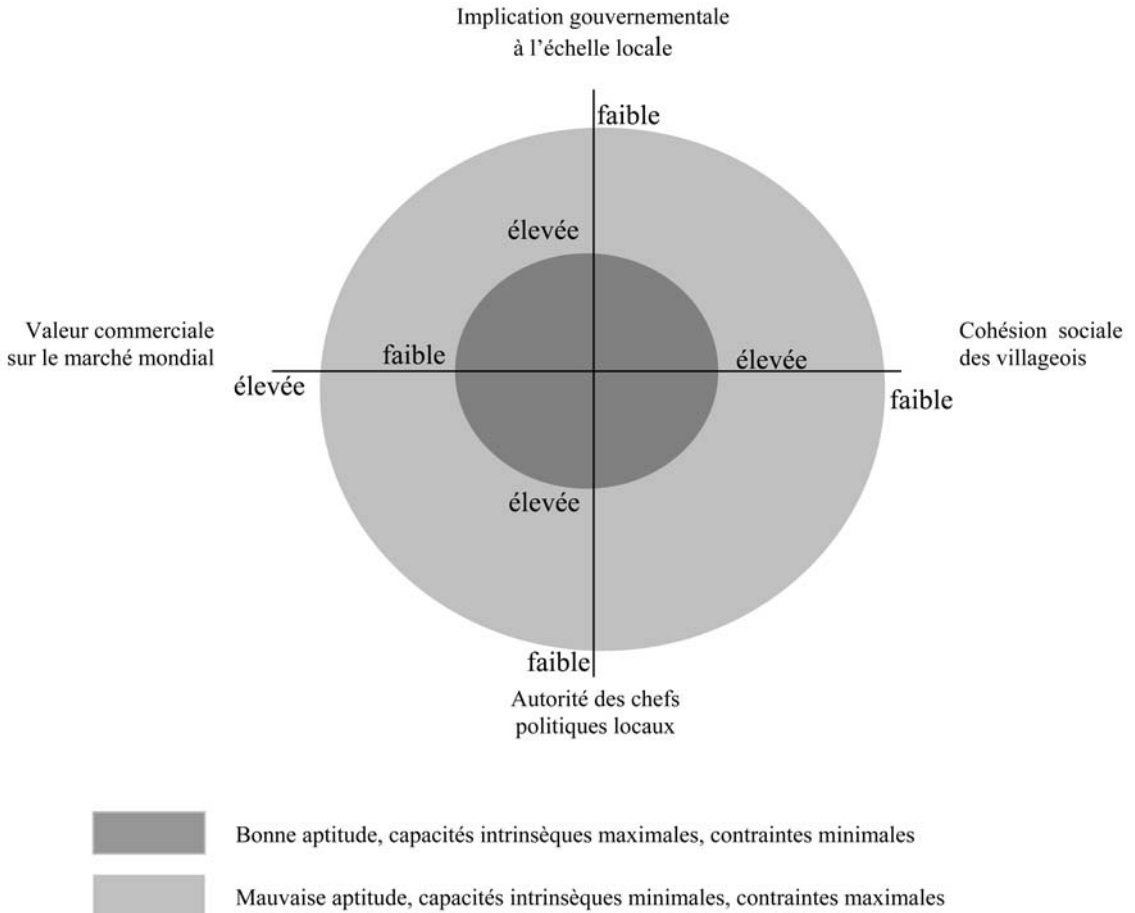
Implication gouvernementale
à l'échelle locale

faible

élevée

Valeur commerciale
sur le marché mondial

faible

élevée

élevée

Cohésion sociale
des villageois

faible

élevée

faible

Autorité des chefs
politiques locaux

Bonne aptitude, capacités intrinsèques maximales, contraintes minimales

Mauvaise aptitude, capacités intrinsèques minimales, contraintes maximales